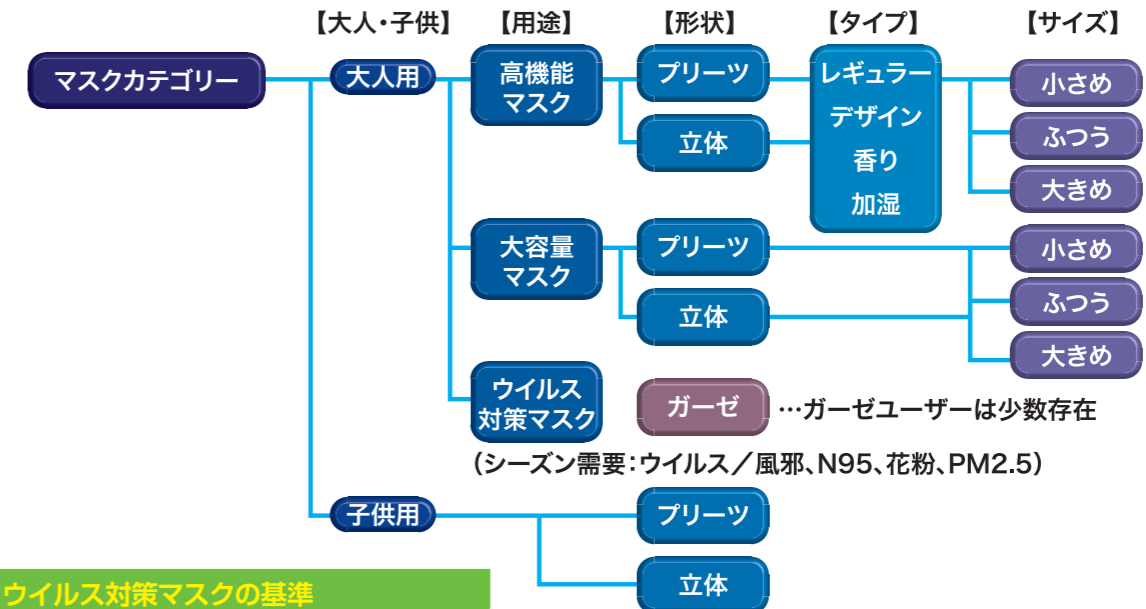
【大人・子供】 【用途】 【形状】 【タイプ】 【サイズ】

マスクカテゴリー

大人用

高機能マスク

プリーツ

立体

レギュラー
デザイン
香り
加湿

小さめ
ふつう
大きめ

大容量マスク

プリーツ

立体

小さめ
ふつう
大きめ

ウイルス対策マスク

ガーゼ …ガーゼユーザーは少数存在

（シーズン需要：ウイルス／風邪、N95、花粉、PM2.5）

子供用

プリーツ

立体

ウイルス対策マスクの基準